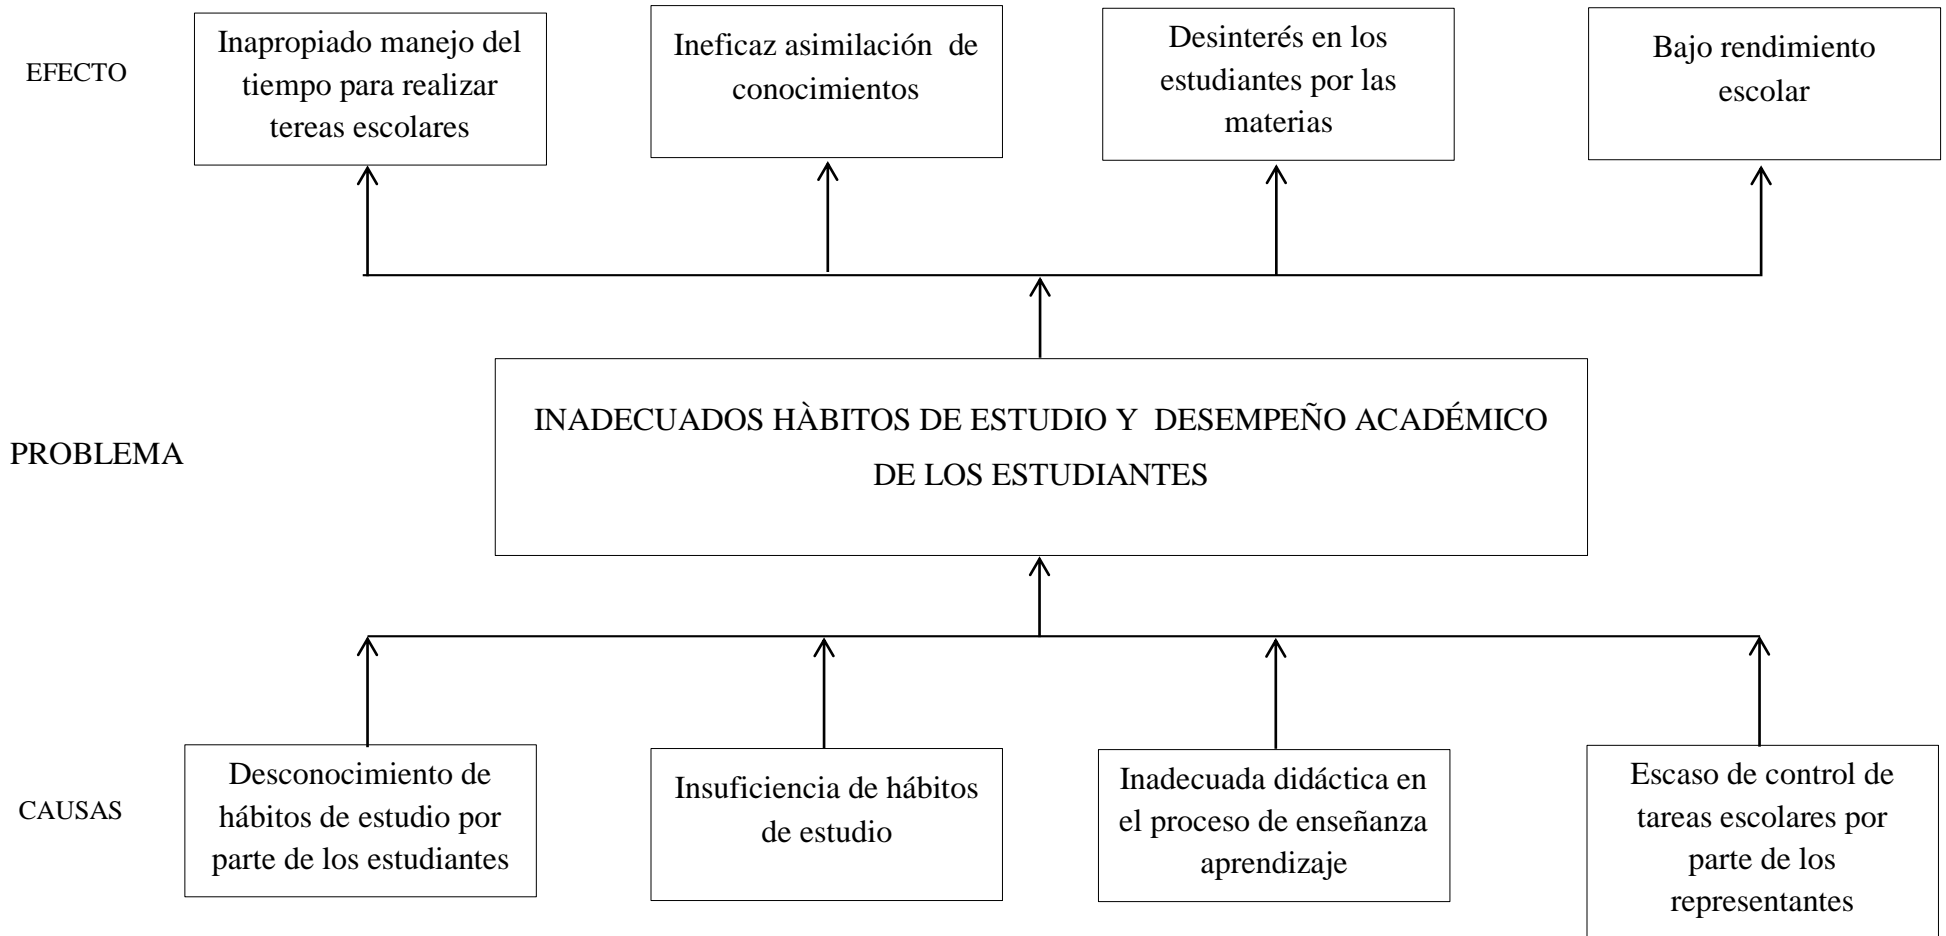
EFECTO

Inapropiado manejo del tiempo para realizar tereas escolares

Ineficaz asimilación de conocimientos

Desinterés en los estudiantes por las materias

Bajo rendimiento escolar

PROBLEMA

INADECUADOS HÀBITOS DE ESTUDIO Y DESEMPEÑO ACADÉMICO DE LOS ESTUDIANTES

CAUSAS

Desconocimiento de hábitos de estudio por parte de los estudiantes

Insuficiencia de hábitos de estudio

Inadecuada didáctica en el proceso de enseñanza aprendizaje

Escaso de control de tareas escolares por parte de los representantes